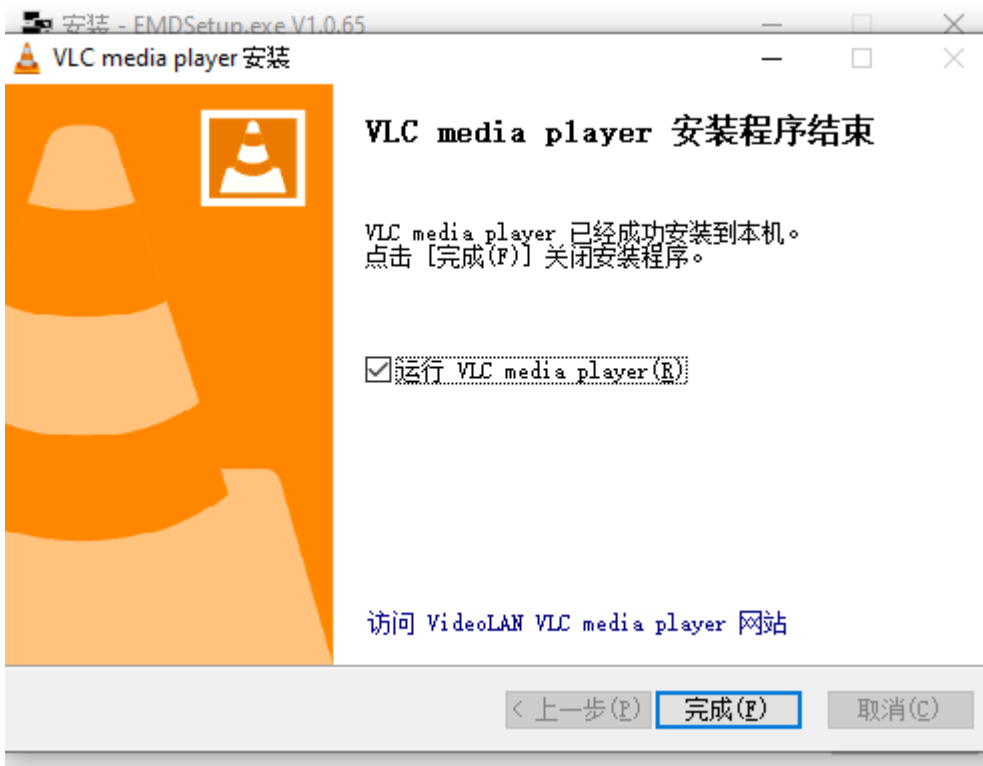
安装 - EMDSetup.exe V1.0.65

VLC media player 安装

VLC media player 安装程序结束

VLC media player 已经成功安装到本机。
点击 [完成(F)] 关闭安装程序。

☑运行 VLC media player(R)

访问 VideoLAN VLC media player 网站

< 上一步(P) 完成(F) 取消(C)